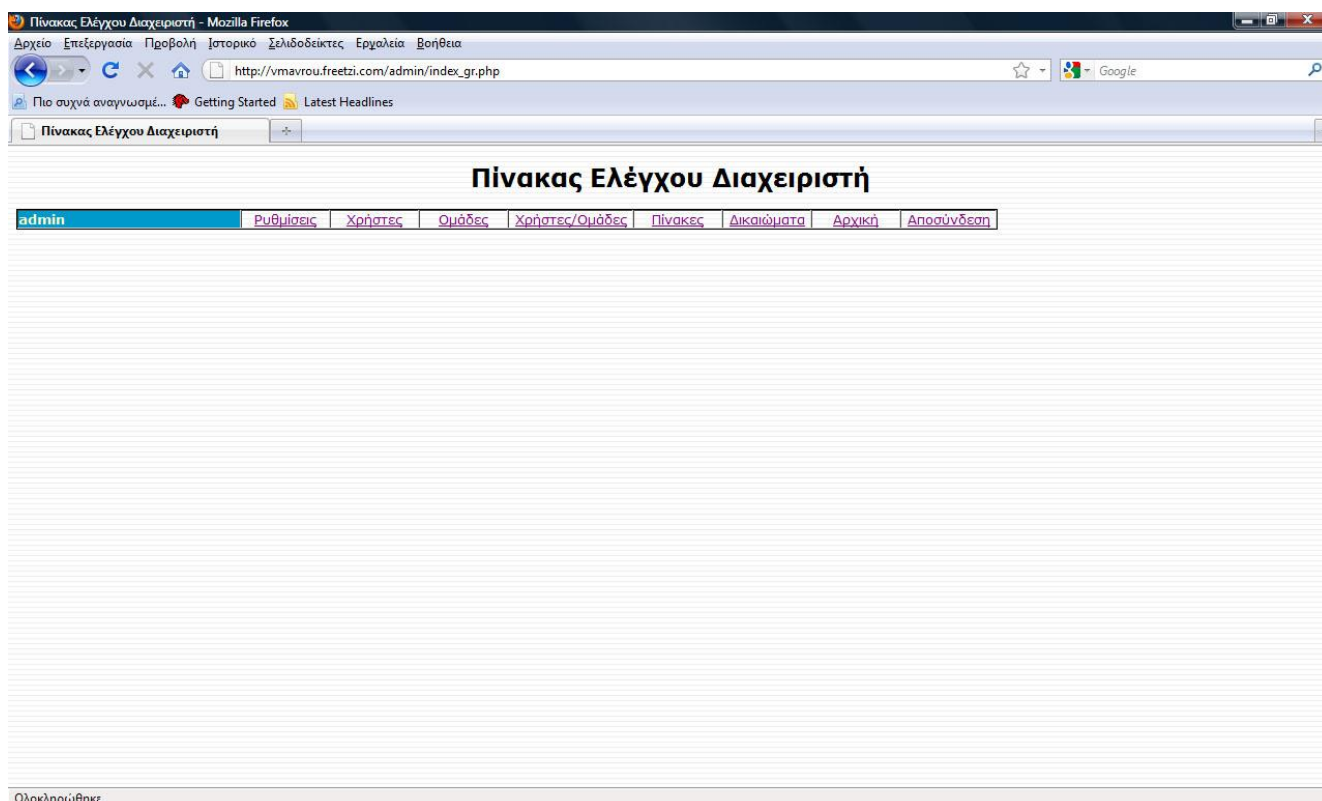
Πίνακας Ελέγχου Διαχειριστή - Mozilla Firefox

Αρχείο Επεξεργασία Προβολή Ιστορικό Σελιδοδείκτες Εργαλεία Βοήθεια

http://vmavrou.freetzi.com/admin/index_gr.php

Google

Πιο συχνά αναγνωσμέ... Getting Started Latest Headlines

Πίνακας Ελέγχου Διαχειριστή

Πίνακας Ελέγχου Διαχειριστή

| admin | Ρυθμίσεις | Χρήστες | Ομάδες | Χρήστες/Ομάδες | Πίνακες | Δικαιώματα | Αρχική | Αποσύνδεση |
|---|---|---|---|---|---|---|---|---|

Ολοκληρώθηκε